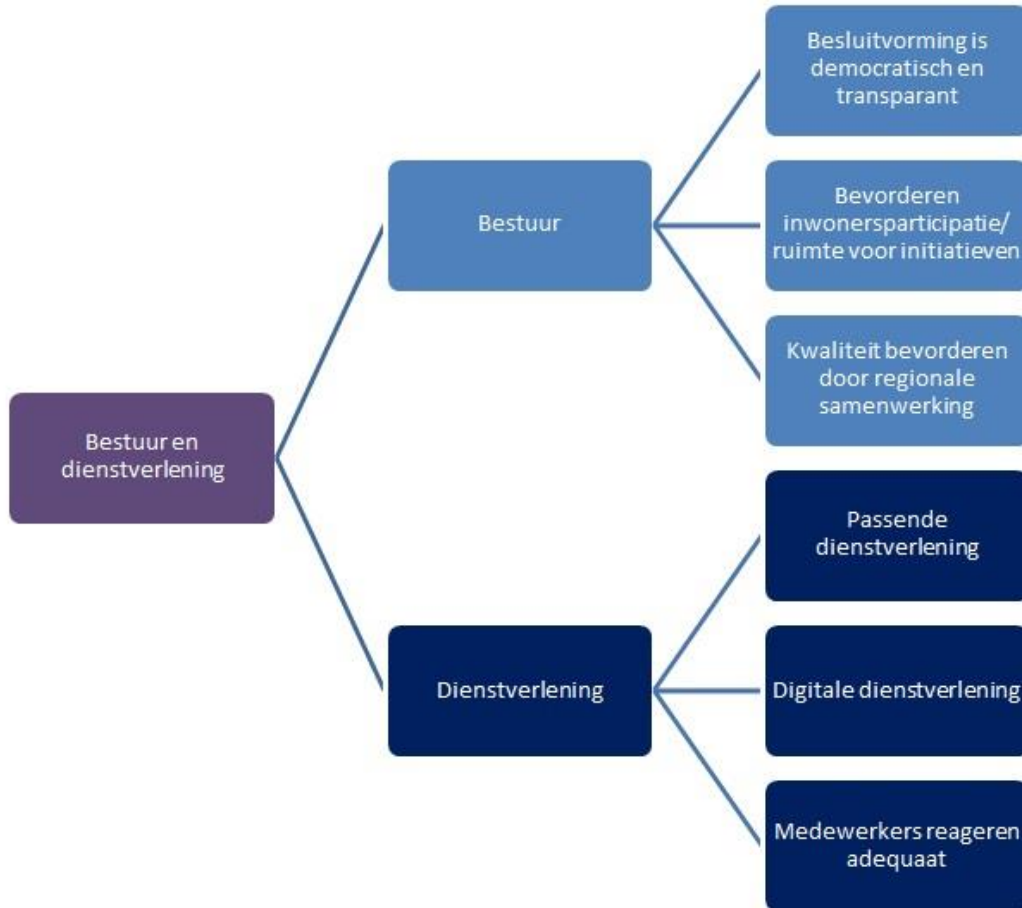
Bestuur en dienstverlening

Bestuur

Besluitvorming is democratisch en transparant

Bevorderen inwonersparticipatie/ ruimte voor initiatieven

Kwaliteit bevorderen door regionale samenwerking

Dienstverlening

Passende dienstverlening

Digitale dienstverlening

Medewerkers reageren adequaat